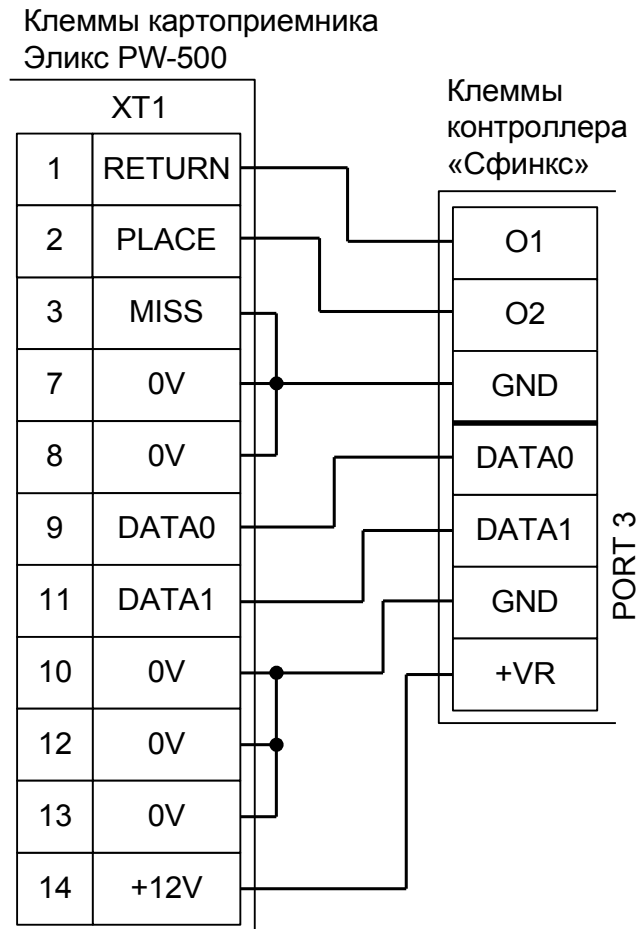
Клеммы картоприемника Эликс PW-500

XT1

| | |
|---|---|
| 1 | RETURN |
| 2 | PLACE |
| 3 | MISS |
| 7 | 0V |
| 8 | 0V |
| 9 | DATA0 |
| 11 | DATA1 |
| 10 | 0V |
| 12 | 0V |
| 13 | 0V |
| 14 | +12V |

Клеммы контроллера «Сфинкс»

O1
O2
GND
DATA0
DATA1
GND
+VR

PORT 3